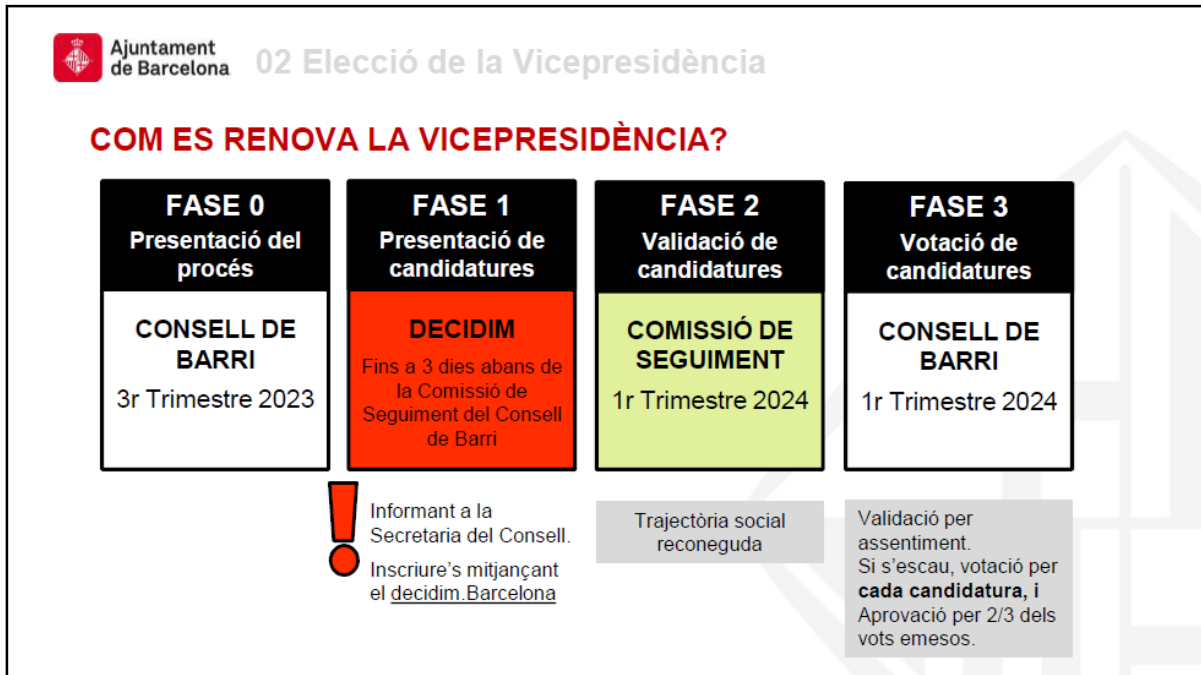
Ajuntament de Barcelona 02 Elecció de la Vicepresidència

COM ES RENOVA LA VICEPRESIDÈNCIA?

FASE 0
Presentació del procés

CONSELL DE BARRI
3r Trimestre 2023

FASE 1
Presentació de candidatures

DECIDIM
Fins a 3 dies abans de la Comissió de Seguiment del Consell de Barri

FASE 2
Validació de candidatures

COMISSIÓ DE SEGUIMENT
1r Trimestre 2024

FASE 3
Votació de candidatures

CONSELL DE BARRI
1r Trimestre 2024

Informant a la Secretaria del Consell.
Inscriure's mitjançant el decidim.Barcelona

Trajectòria social reconeguda

Validació per assentiment.
Si s'escau, votació per **cada candidatura, i**
Aprovació per 2/3 dels vots emesos.